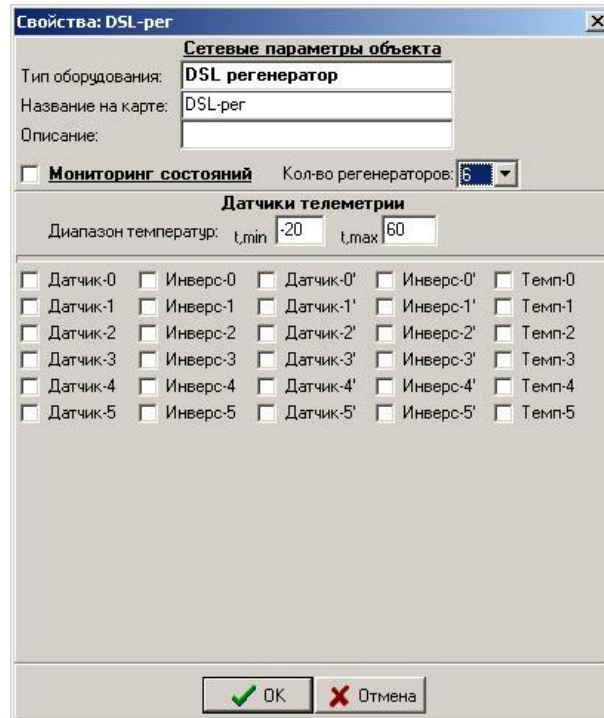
Свойства: DSL-рег

Сетевые параметры объекта

Тип оборудования: DSL регенератор

Название на карте: DSL-рег

Описание:

Мониторинг состояний

Кол-во регенераторов: 6

Датчики телеметрии

Диапазон температур: t,min -20 t,max 60

| | | | | |
|---|---|---|---|---|
| Датчик-0 | Инверс-0 | Датчик-0' | Инверс-0' | Темп-0 |
| Датчик-1 | Инверс-1 | Датчик-1' | Инверс-1' | Темп-1 |
| Датчик-2 | Инверс-2 | Датчик-2' | Инверс-2' | Темп-2 |
| Датчик-3 | Инверс-3 | Датчик-3' | Инверс-3' | Темп-3 |
| Датчик-4 | Инверс-4 | Датчик-4' | Инверс-4' | Темп-4 |
| Датчик-5 | Инверс-5 | Датчик-5' | Инверс-5' | Темп-5 |

OK

Отмена